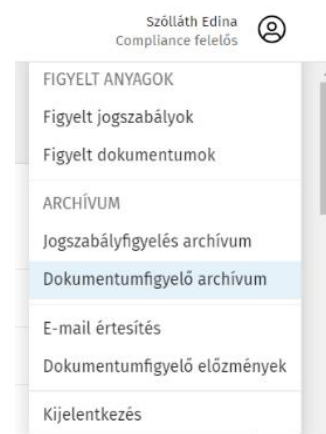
Szőlláth Edina
Compliance felelős

FIGYELT ANYAGOK

Figyelt jogszabályok

Figyelt dokumentumok

ARCHÍVUM

Jogszabályfigyelés archívum

Dokumentumfigyelő archívum

E-mail értesítés

Dokumentumfigyelő előzmények

Kijelentkezés